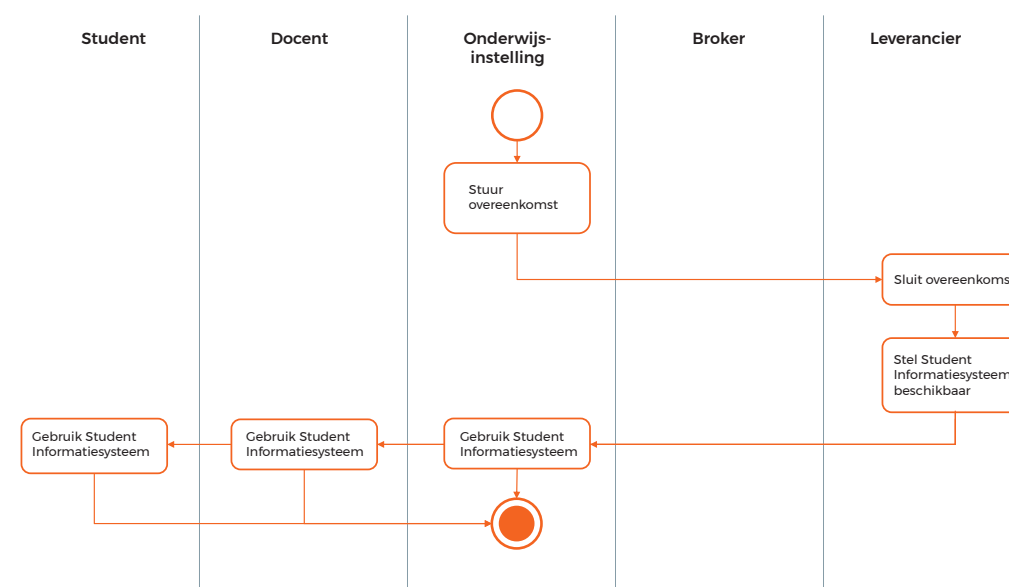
Student

Docent

Onderwijs-instelling

Broker

Leverancier

Stuur overeenkomst

Sluit overeenkoms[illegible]

Stel Student Informatiesysteem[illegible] beschikbaar

Gebruik Student Informatiesysteem

Gebruik Student Informatiesysteem

Gebruik Student Informatiesysteem